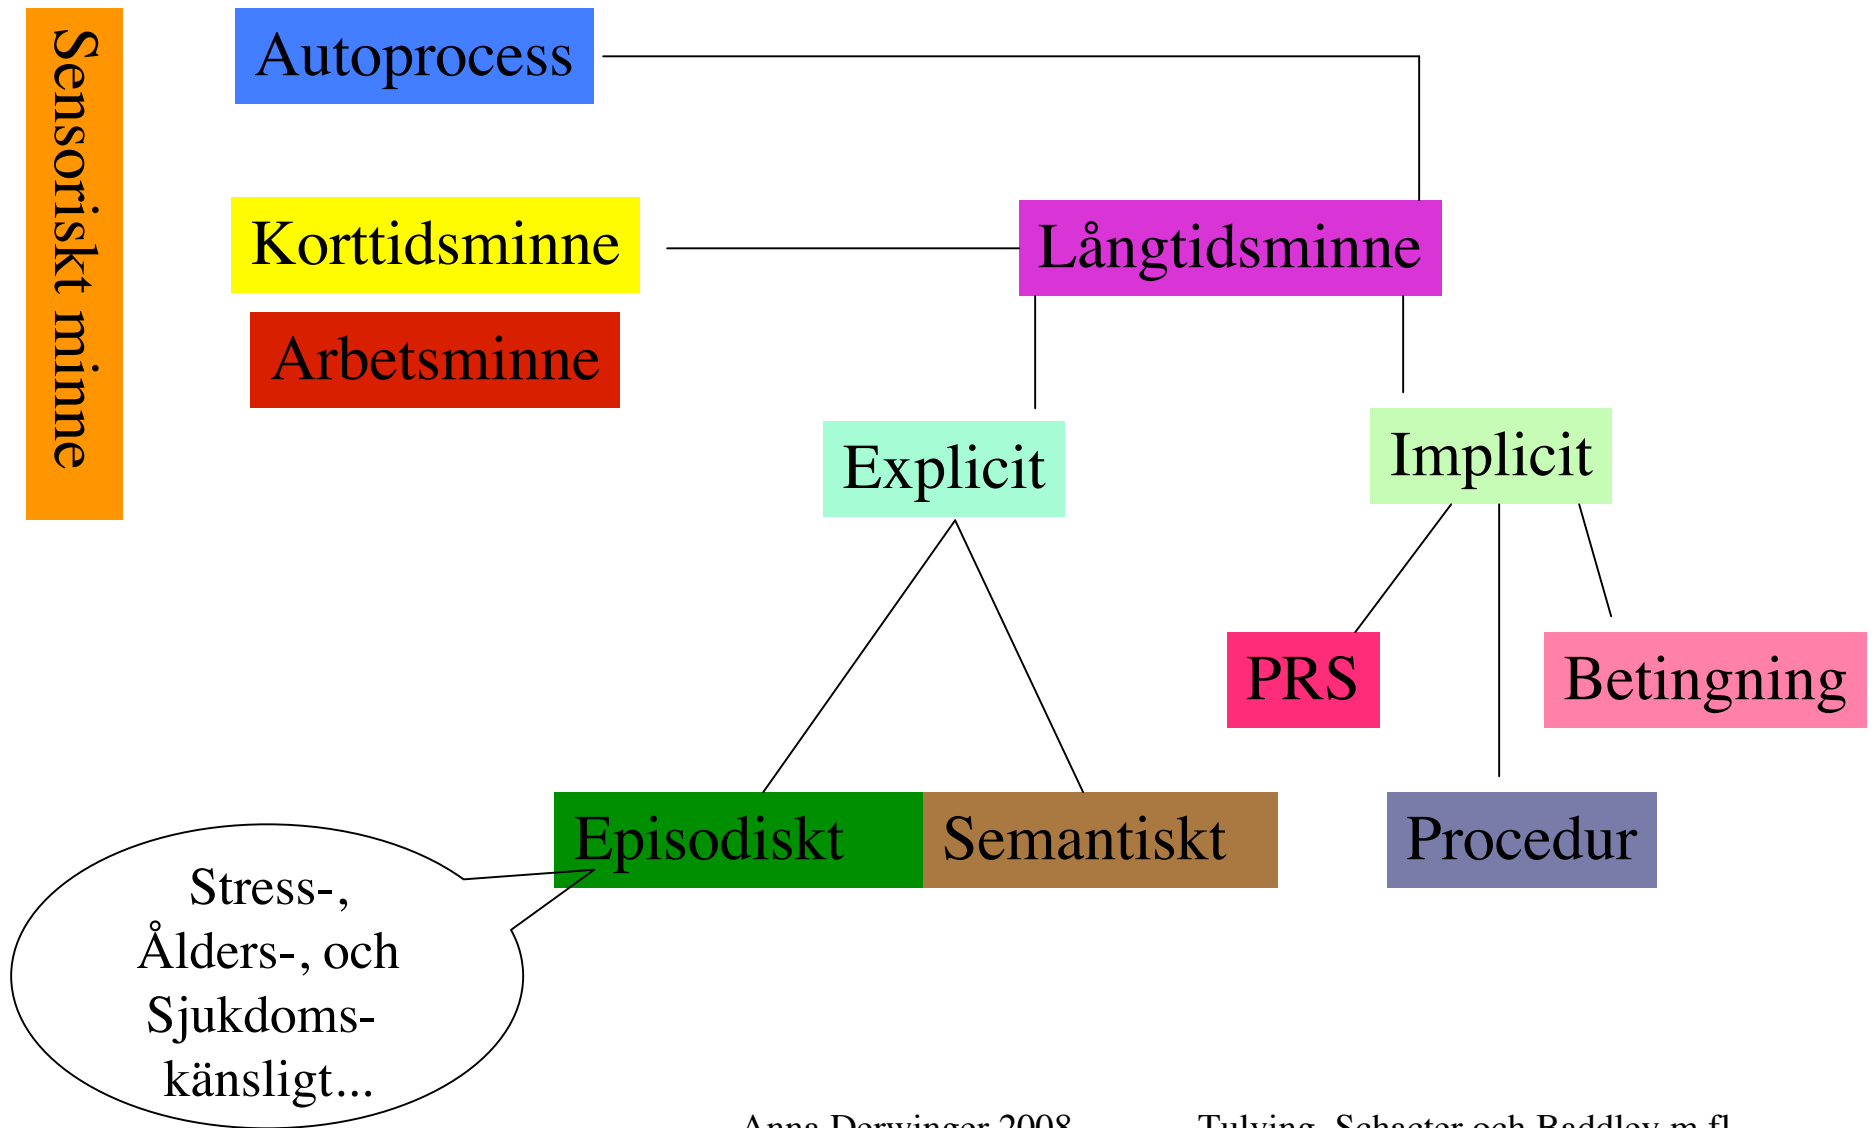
Sensoriskt minne

Autoprocess

Korttidsminne

Arbetsminne

Långtidsminne

Explicit

Implicit

PRS

Betingning

Episodiskt

Semantiskt

Procedur

Stress-, Ålders-, och Sjukdomskänsligt...

Anna Derwinger 2008

Tulving, Schacter och Baddley m.fl.